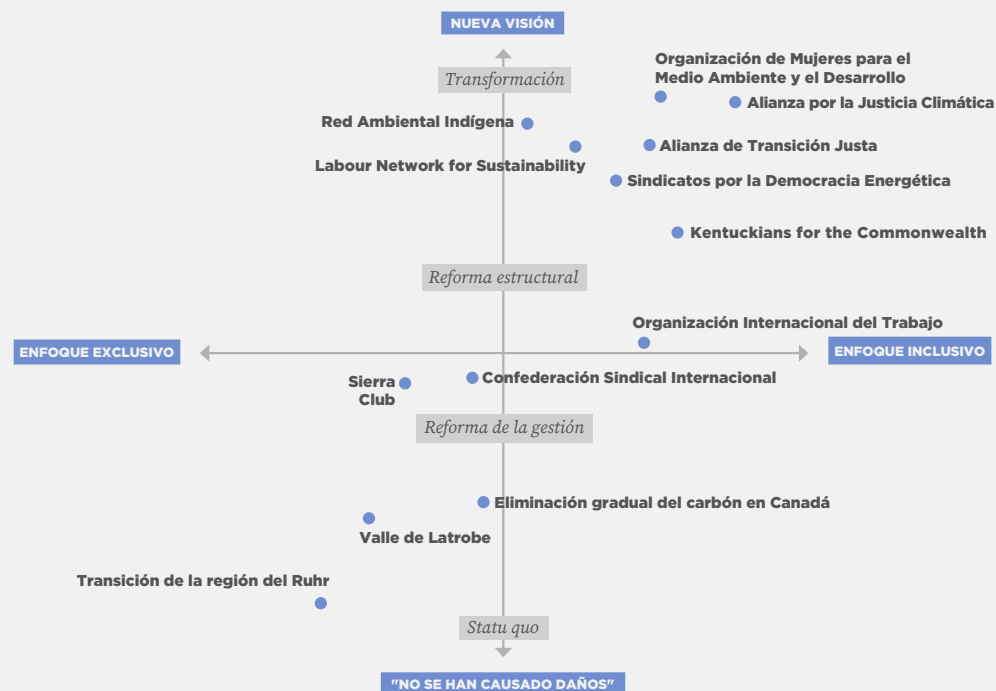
NUEVA VISIÓN

Transformación

Organización de Mujeres para el Medio Ambiente y el Desarrollo

Alianza por la Justicia Climática

Red Ambiental Indígena

Alianza de Transición Justa

Labour Network for Sustainability

Sindicatos por la Democracia Energética

Kentuckians for the Commonwealth

Reforma estructural

Organización Internacional del Trabajo

ENFOQUE EXCLUSIVO

ENFOQUE INCLUSIVO

Sierra Club

Confederación Sindical Internacional

Reforma de la gestión

Eliminación gradual del carbón en Canadá

Valle de Latrobe

Transición de la región del Ruhr

Statu quo

"NO SE HAN CAUSADO DAÑOS"